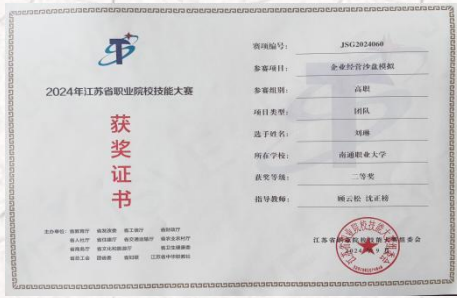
2024年江苏省职业院校技能大赛

获奖证书

主办单位：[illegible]

赛项编号： JSG2024060

参赛项目： 企业经营沙盘模拟

参赛组别： 高职

项目类型： 团队

选手姓名： 刘琳

所在学校： 南通职业大学

获奖等级： 二等奖

指导教师： 顾云松 沈正桥

江苏省职业院校技能大赛组委会

2024年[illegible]月